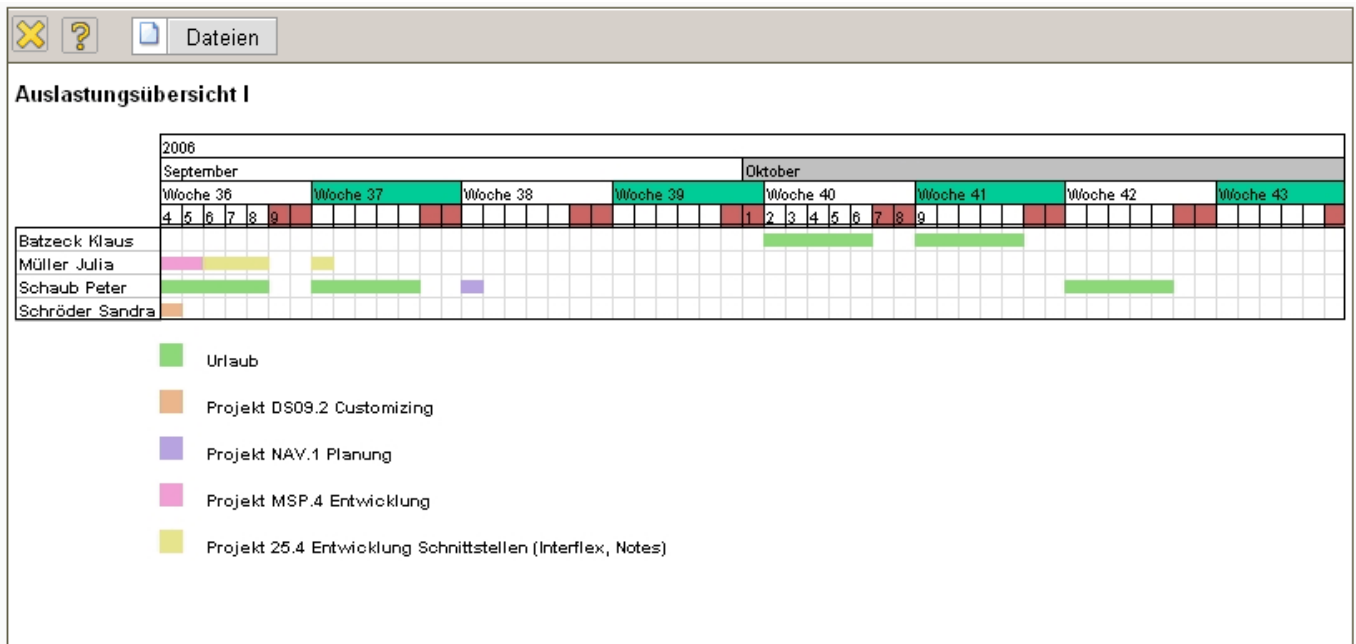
Dateien

Auslastungsübersicht I

| 2006 | | | | | | | | |
|---|---|---|---|---|---|---|---|---|
| | September | | | | Oktober | | | |
| | Woche 36 | Woche 37 | Woche 38 | Woche 39 | Woche 40 | Woche 41 | Woche 42 | Woche 43 |
| | 4 5 6 7 8 9 | | | | 1 2 3 4 5 6 7 8 9 | | | |
| Batzeck Klaus | | | | | | | | |
| Müller Julia | | | | | | | | |
| Schaub Peter | | | | | | | | |
| Schröder Sandra | | | | | | | | |

Urlaub

Projekt DS09.2 Customizing

Projekt NAV.1 Planung

Projekt MSP.4 Entwicklung

Projekt 25.4 Entwicklung Schnittstellen (Interflex, Notes)